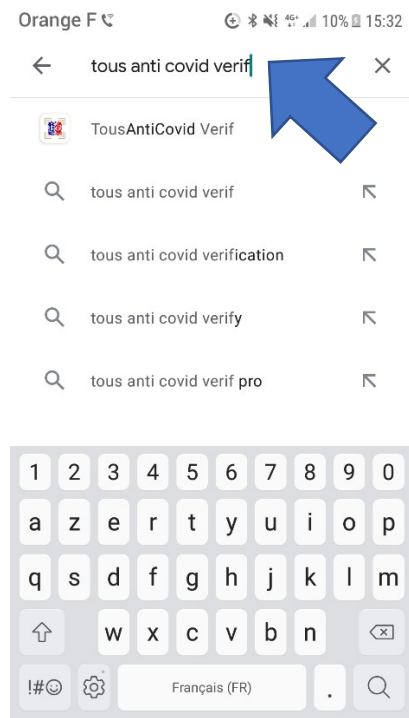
Orange F 10% 15:32

tous anti covid verif

TousAntiCovid Verif

tous anti covid verif

tous anti covid verification

tous anti covid verify

tous anti covid verif pro

1 2 3 4 5 6 7 8 9 0
a z e r t y u i o p
q s d f g h j k l m
w x c v b n
!#☺ Français (FR) .